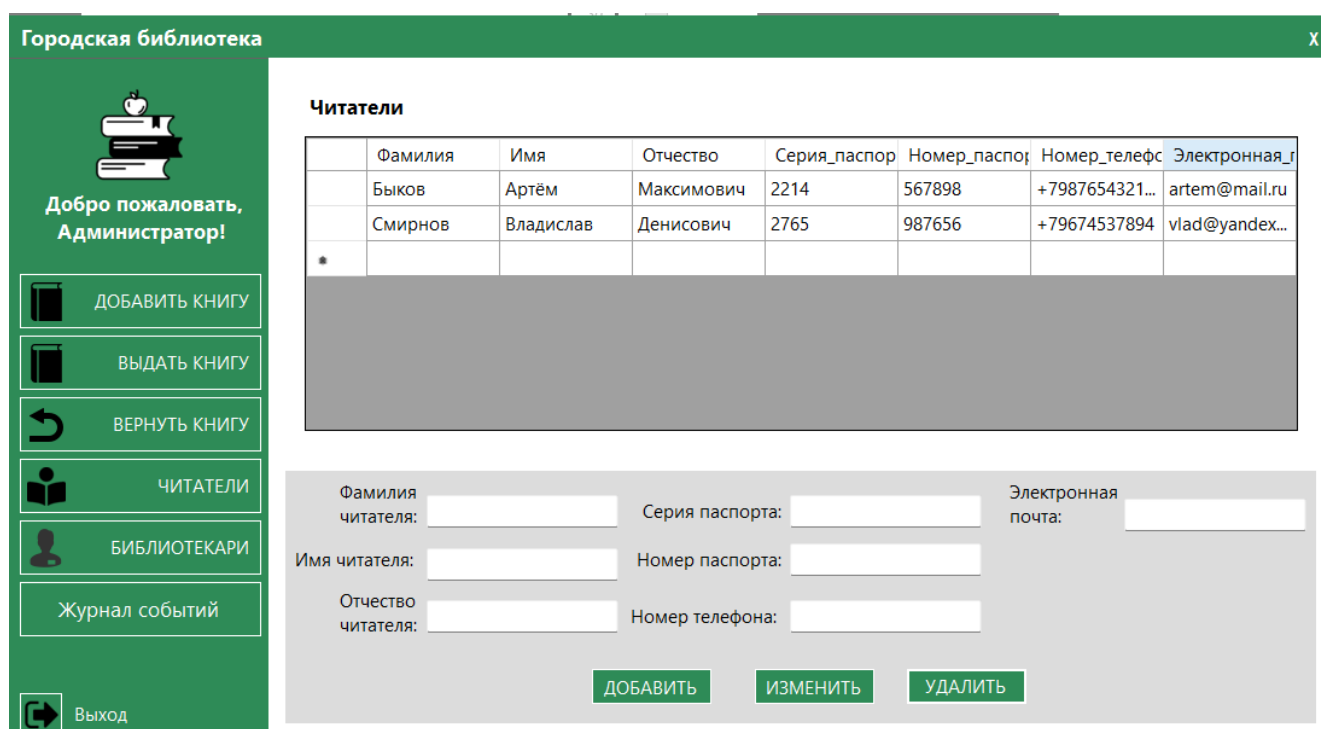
Городская библиотека X

Добро пожаловать, Администратор!

ДОБАВИТЬ КНИГУ

ВЫДАТЬ КНИГУ

ВЕРНУТЬ КНИГУ

ЧИТАТЕЛИ

БИБЛИОТЕКАРИ

Журнал событий

Выход

Читатели

| | Фамилия | Имя | Отчество | Серия_паспор | Номер_паспор | Номер_телефо | Электронная_ |
|---|---|---|---|---|---|---|---|
| | Быков | Артём | Максимович | 2214 | 567898 | +7987654321... | artem@mail.ru |
| | Смирнов | Владислав | Денисович | 2765 | 987656 | +79674537894 | vlad@yandex... |
| * | | | | | | | |

Фамилия читателя:

Имя читателя:

Отчество читателя:

Серия паспорта:

Номер паспорта:

Номер телефона:

Электронная почта:

ДОБАВИТЬ

ИЗМЕНИТЬ

УДАЛИТЬ